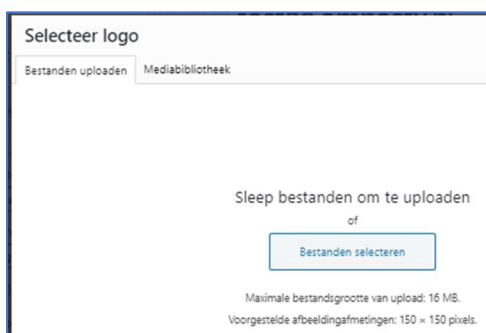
Selecteer logo

Bestanden uploaden | Mediabibliotheek

Sleep bestanden om te uploaden

of

Bestanden selecteren

Maximale bestandsgrootte van upload: 16 MB.

Voorgestelde afbeeldingafmetingen: 150 × 150 pixels.